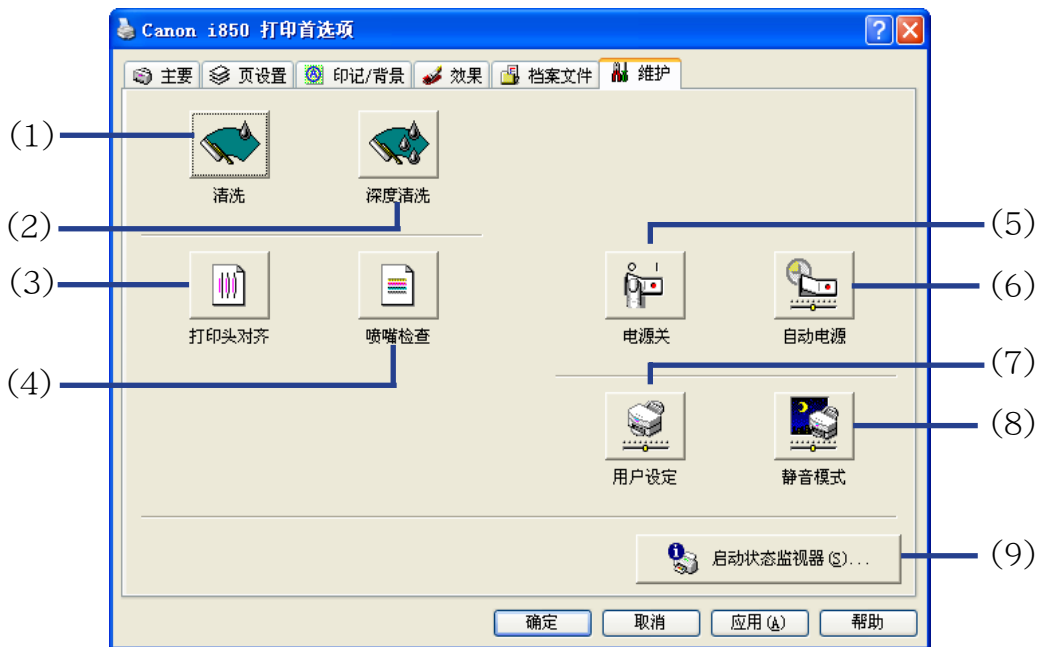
Canon i850 打印首选项

?

X

主要

页设置

印记/背景

效果

档案文件

維护

(1)

清洗

深度清洗

(2)

(3)

打印头对齐

喷嘴检查

(4)

(5)

电源关

(6)

自动电源

(7)

用户设定

(8)

静音模式

启动状态监视器(S)...

(9)

确定

取消

应用(A)

帮助